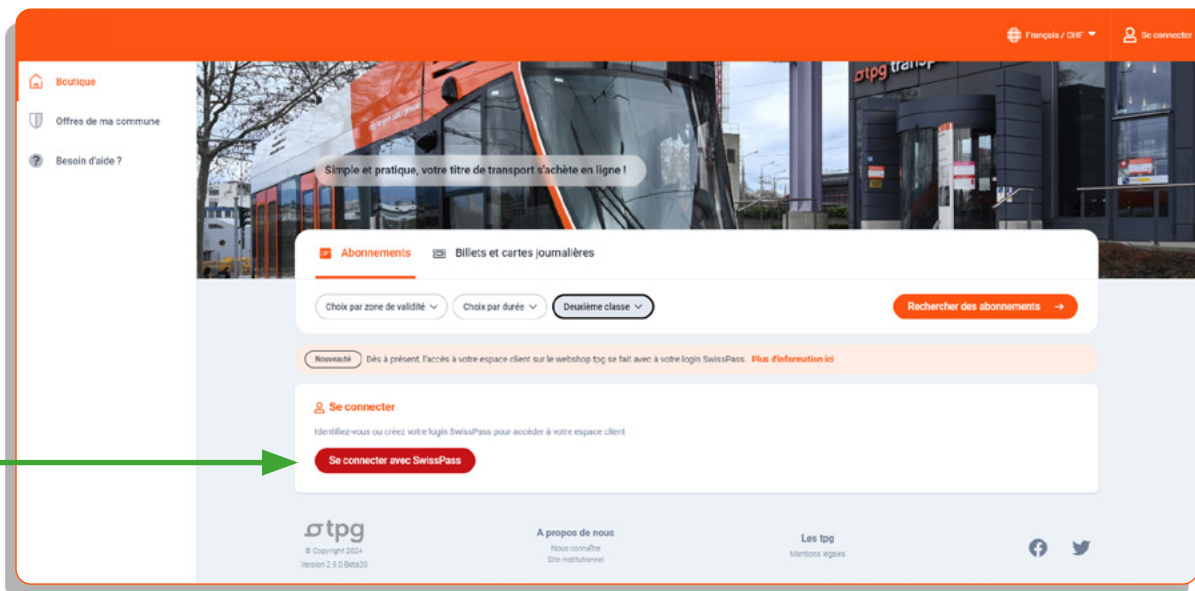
Français / CHF

Se connecter

Boutique

Offres de ma commune

Besoin d'aide ?

tpg transp

Simple et pratique, votre titre de transport s'achète en ligne !

Abonnements

Billets et cartes journalières

Choix par zone de validité

Choix par durée

Deuxième classe

Rechercher des abonnements →

Nouveauté Dès à présent, l'accès à votre espace client sur le webshop tpg se fait avec à votre login SwissPass. Plus d'information ici

Se connecter

Identifiez-vous ou créez votre login SwissPass pour accéder à votre espace client

Se connecter avec SwissPass

tpg
© Copyright 2024
Version 2.9.0.Beta20

A propos de nous
Nous connaître
Site institutionnel

Les tpg
Mentions légales